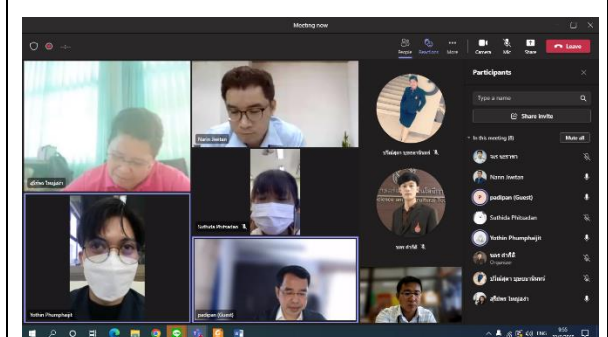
Meeting now

People Reactions More Camera Mic Share Leave

Participants

Type a name

Share invite

In this meeting (8) Mute all

นรร นรรายา

Nann Jiwtan

padipan (Guest)

Sathida Phitsadan

Yothin Phumphaijit

นคร ทำดี
Organizer

ปรียานุชา บุษบาทักษ์

สุจิตรา ใจบุญมา

สุจิตรา ใจบุญมา

Nann Jiwtan

Sathida Phitsadan

Yothin Phumphaijit

padipan (Guest)

ปรียานุชา บุษบาทักษ์

นคร ทำดี

9:55